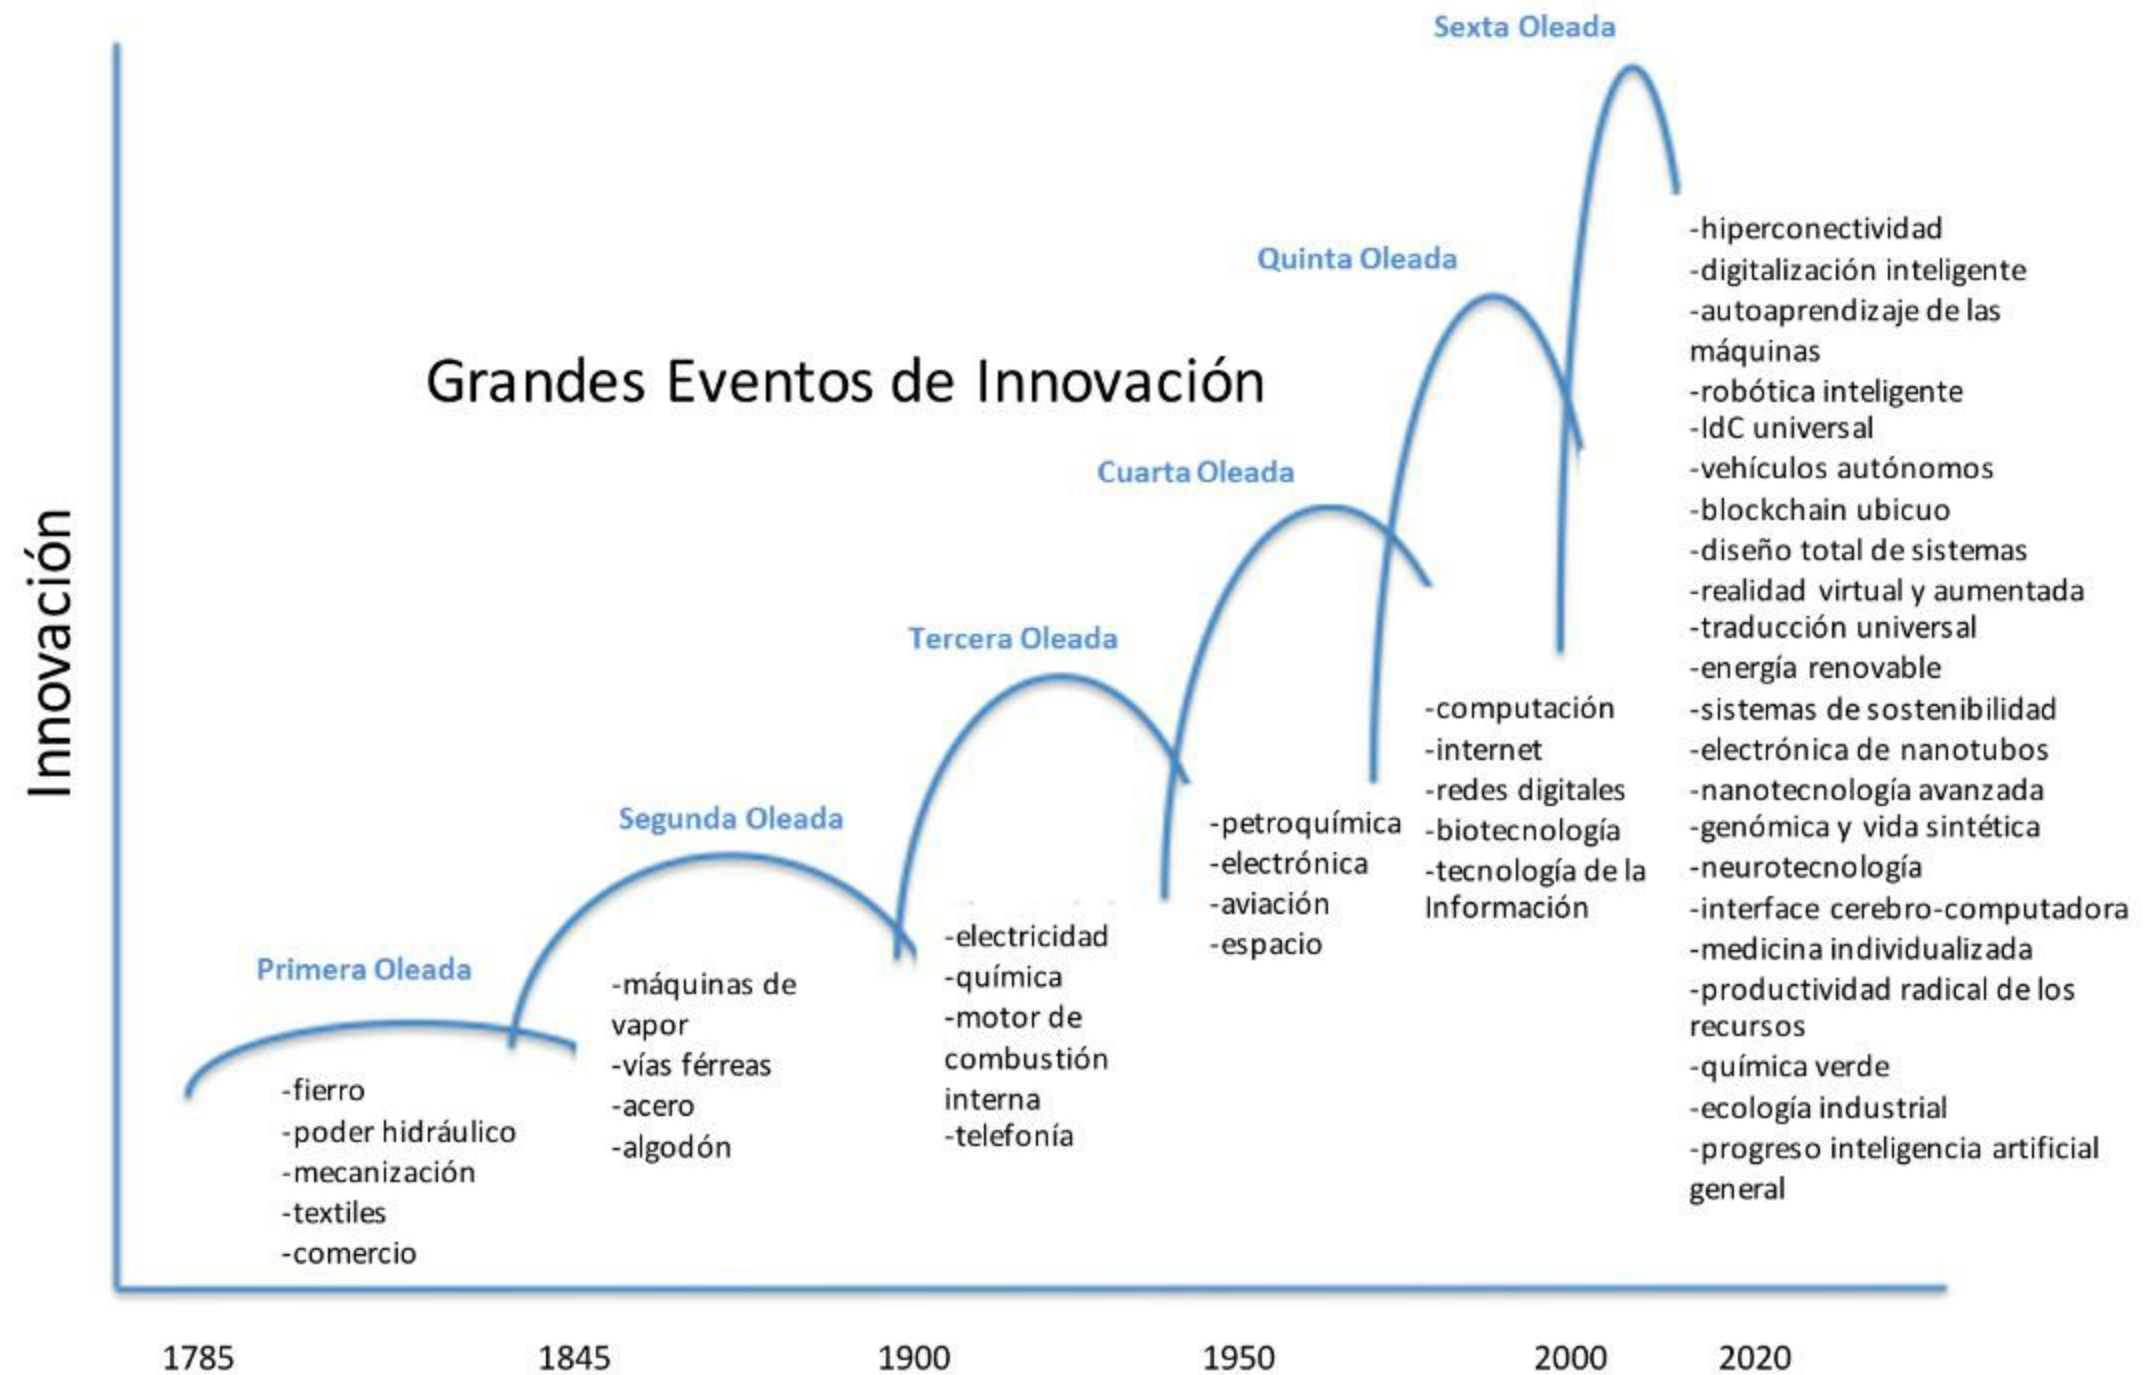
Grandes Eventos de Innovación

Innovación

Primera Oleada

-fierro
-poder hidráulico
-mecanización
-textiles
-comercio

Segunda Oleada

-máquinas de vapor
-vías férreas
-acero
-algodón

Tercera Oleada

-electricidad
-química
-motor de combustión interna
-telefonía

Cuarta Oleada

-petroquímica
-electrónica
-aviación
-espacio

Quinta Oleada

-computación
-internet
-redes digitales
-biotecnología
-tecnología de la Información

Sexta Oleada

-hiperconectividad
-digitalización inteligente
-autoaprendizaje de las máquinas
-robótica inteligente
-IdC universal
-vehículos autónomos
-blockchain ubicuo
-diseño total de sistemas
-realidad virtual y aumentada
-traducción universal
-energía renovable
-sistemas de sostenibilidad
-electrónica de nanotubos
-nanotecnología avanzada
-genómica y vida sintética
-neurotecnología
-interface cerebro-computadora
-medicina individualizada
-productividad radical de los recursos
-química verde
-ecología industrial
-progreso inteligencia artificial general

1785 1845 1900 1950 2000 2020